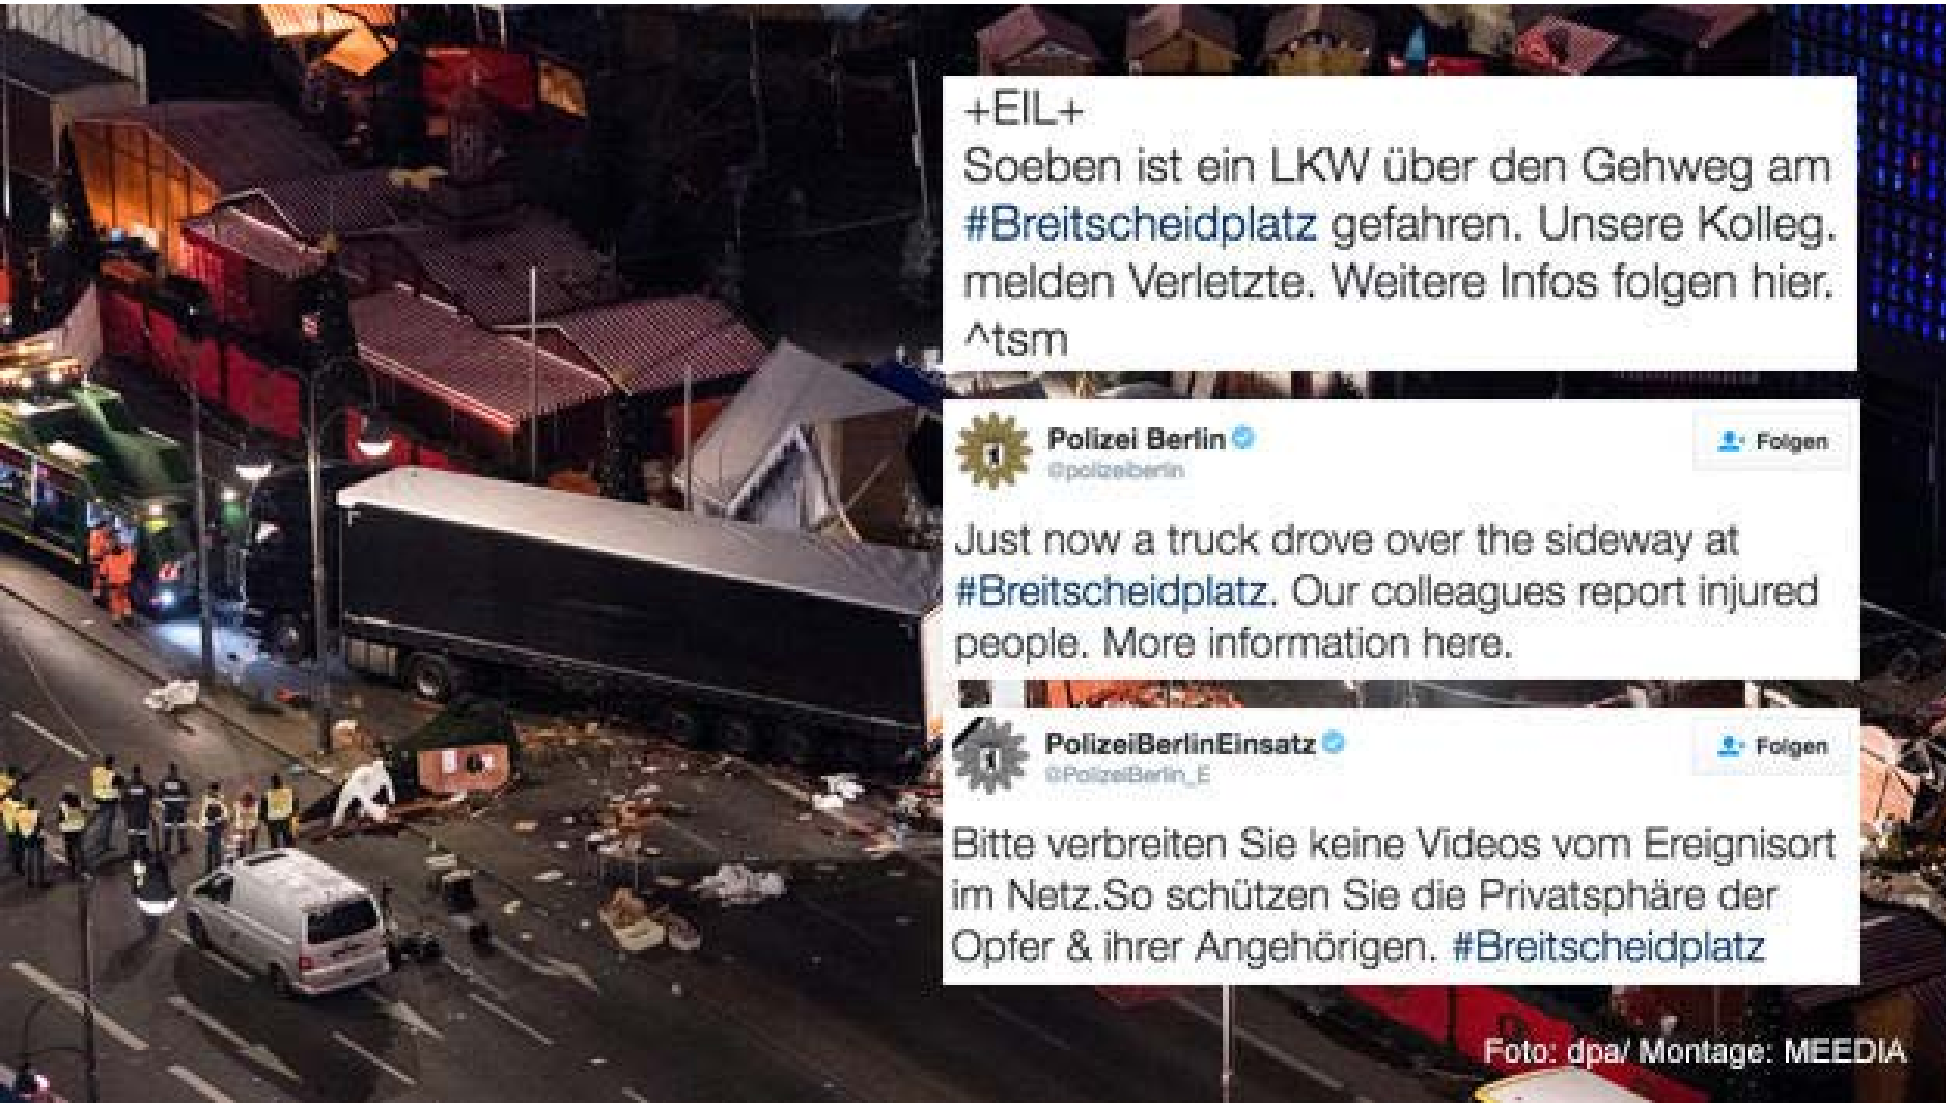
+EIL+
Soeben ist ein LKW über den Gehweg am #Breitscheidplatz gefahren. Unsere Kolleg. melden Verletzte. Weitere Infos folgen hier. ^tsm

Polizei Berlin
@polizeiberlin
Folgen

Just now a truck drove over the sideway at #Breitscheidplatz. Our colleagues report injured people. More information here.

PolizeiBerlinEinsatz
@PolizeiBerlin_E
Folgen

Bitte verbreiten Sie keine Videos vom Ereignisort im Netz.So schützen Sie die Privatsphäre der Opfer & ihrer Angehörigen. #Breitscheidplatz

Foto: dpa/ Montage: MEEDIA